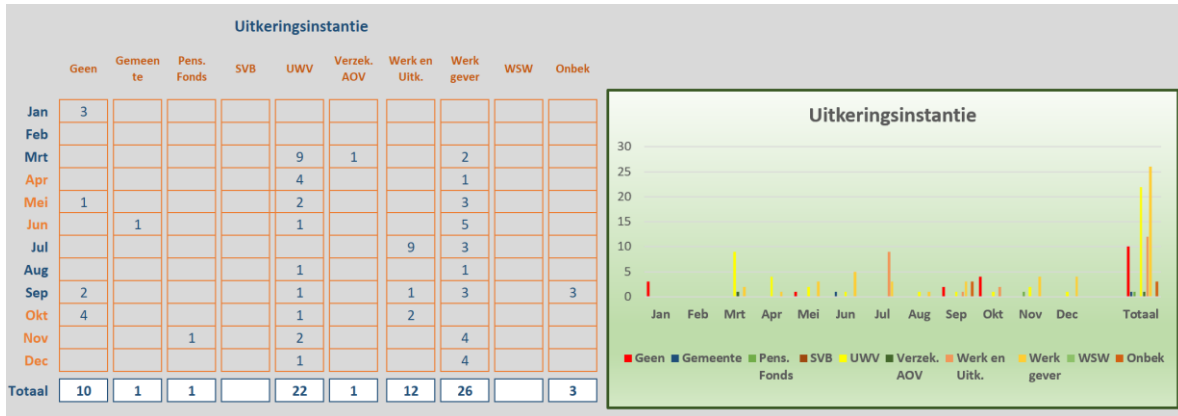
Uitkeringsinstantie

| | Geen | Gemeente | Pens. Fonds | SVB | UWV | Verzek. AOV | Werk en Uitk. | Werk gever | WSW | Onbek |
|---|---|---|---|---|---|---|---|---|---|---|
| Jan | 3 | | | | | | | | | |
| Feb | | | | | | | | | | |
| Mrt | | | | | 9 | 1 | | 2 | | |
| Apr | | | | | 4 | | | 1 | | |
| Mei | 1 | | | | 2 | | | 3 | | |
| Jun | | 1 | | | 1 | | | 5 | | |
| Jul | | | | | | | 9 | 3 | | |
| Aug | | | | | 1 | | | 1 | | |
| Sep | 2 | | | | 1 | | 1 | 3 | | 3 |
| Okt | 4 | | | | 1 | | 2 | | | |
| Nov | | | 1 | | 2 | | | 4 | | |
| Dec | | | | | 1 | | | 4 | | |
| Totaal | 10 | 1 | 1 | | 22 | 1 | 12 | 26 | | 3 |

Uitkeringsinstantie

30
25
20
15
10
5
0

Jan Feb Mrt Apr Mei Jun Jul Aug Sep Okt Nov Dec Totaal

Geen Gemeente Pens. Fonds SVB UWV Verzek. AOV Werk en Uitk. Werk gever WSW Onbek